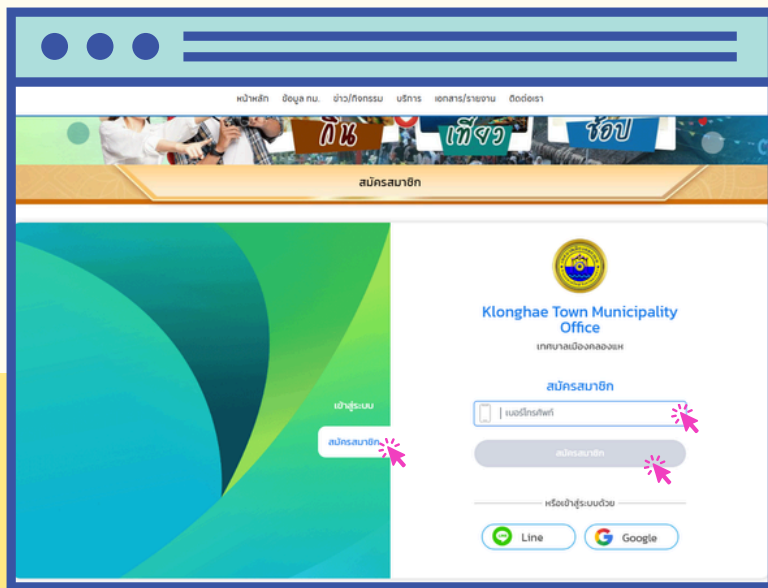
หน้าหลัก ข้อมูล ทม. ข่าว/กิจกรรม บริการ เอกสาร/รายงาน ติดต่อเรา

กิน เที่ยว ช้อป

สมัครสมาชิก

เข้าสู่ระบบ

สมัครสมาชิก

Klonghae Town Municipality Office

เทศบาลเมืองคลองแห

สมัครสมาชิก

เบอร์โทรศัพท์

สมัครสมาชิก

หรือเข้าสู่ระบบด้วย

Line

Google